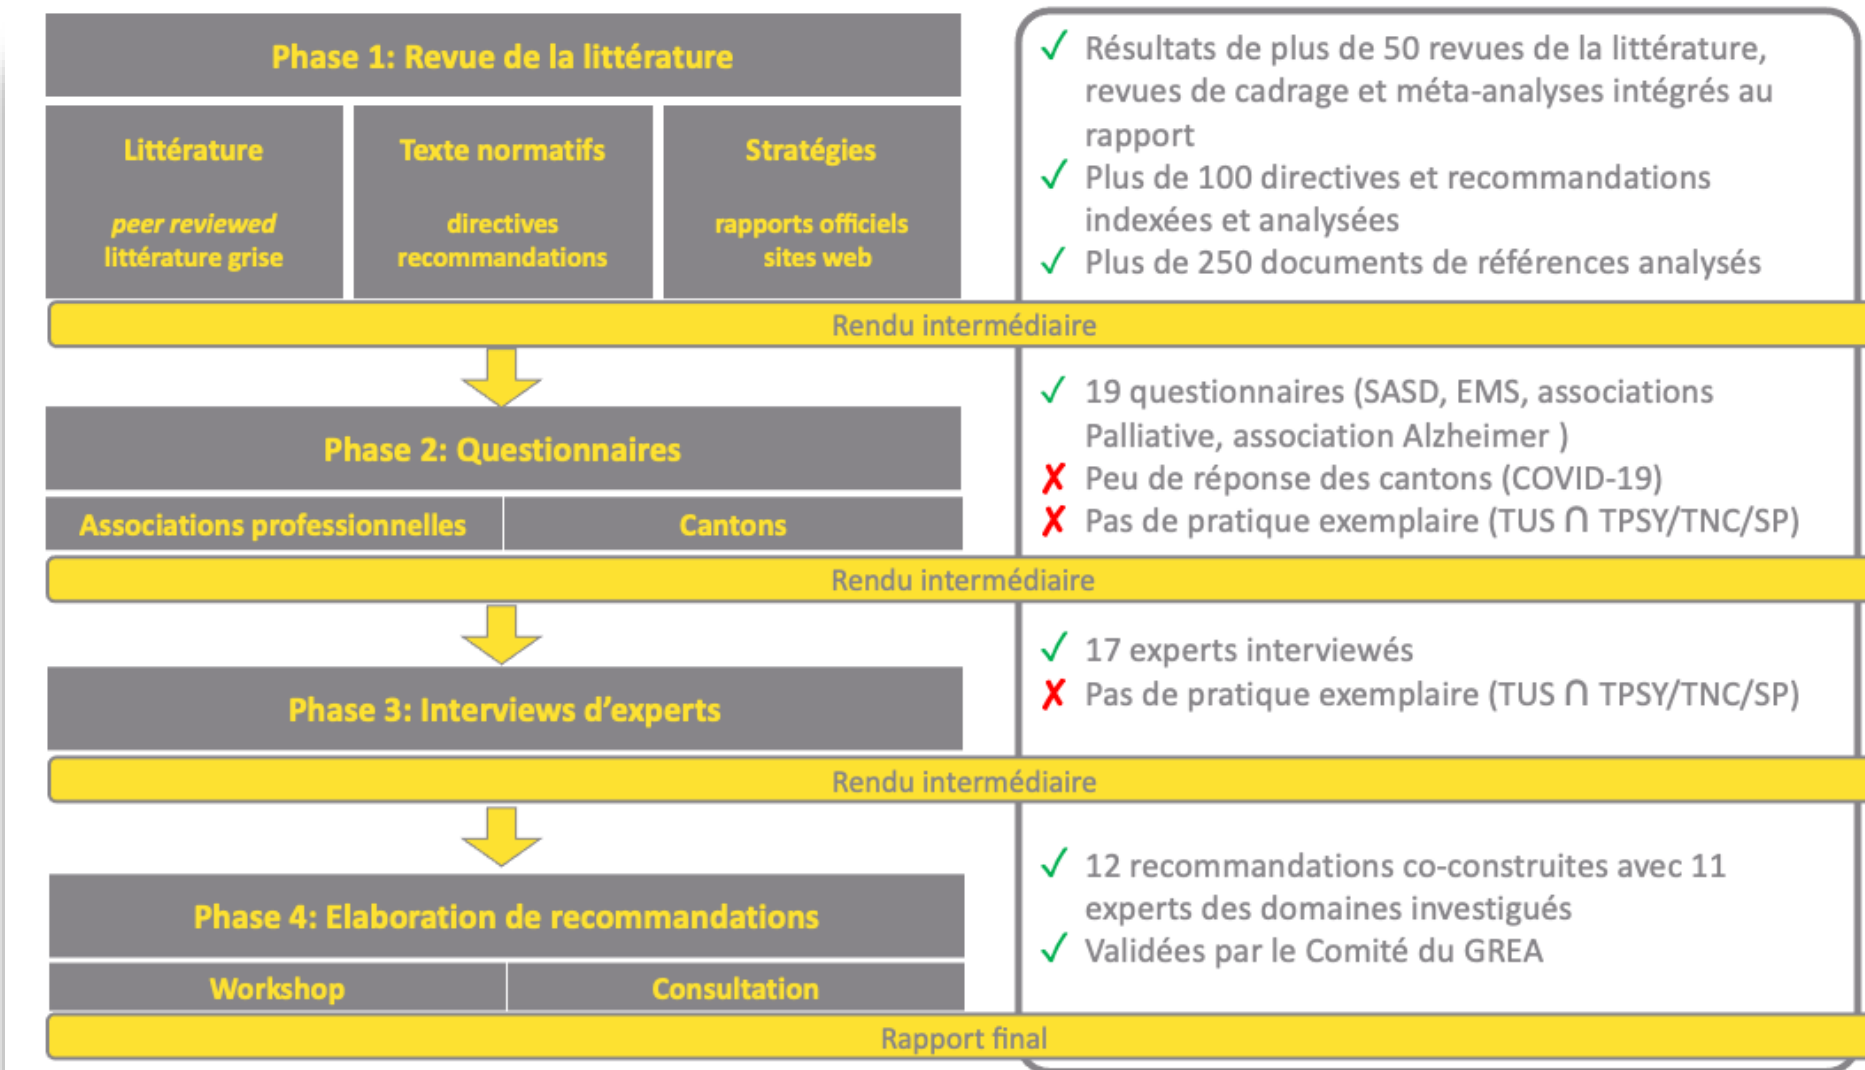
Phase 1: Revue de la littérature

| Littérature | Texte normatifs | Stratégies |
|---|---|---|
| *peer reviewed* littérature grise | directives recommandations | rapports officiels sites web |

✓ Résultats de plus de 50 revues de la littérature, revues de cadrage et méta-analyses intégrés au rapport
✓ Plus de 100 directives et recommandations indexées et analysées
✓ Plus de 250 documents de références analysés

Rendu intermédiaire

Phase 2: Questionnaires

| Associations professionnelles | Cantons |
|---|---|

✓ 19 questionnaires (SASD, EMS, associations Palliative, association Alzheimer )
✗ Peu de réponse des cantons (COVID-19)
✗ Pas de pratique exemplaire (TUS $\cap$ TPSY/TNC/SP)

Rendu intermédiaire

Phase 3: Interviews d'experts

✓ 17 experts interviewés
✗ Pas de pratique exemplaire (TUS $\cap$ TPSY/TNC/SP)

Rendu intermédiaire

Phase 4: Elaboration de recommandations

| Workshop | Consultation |
|---|---|

✓ 12 recommandations co-construites avec 11 experts des domaines investigués
✓ Validées par le Comité du GREA

Rapport final